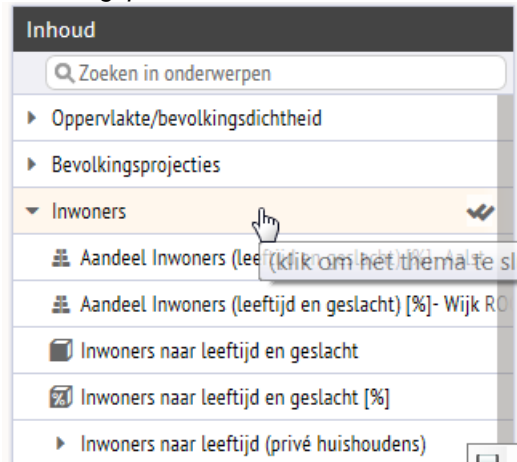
Inhoud

Zoeken in onderwerpen

Oppervlakte/bevolkingsdichtheid

Bevolkingsprojecties

Inwoners

Aandeel Inwoners (lee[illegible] (klik om het thema te sl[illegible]

Aandeel Inwoners (leeftijd en geslacht) [%]- Wijk RO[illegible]

Inwoners naar leeftijd en geslacht

Inwoners naar leeftijd en geslacht [%]

Inwoners naar leeftijd (privé huishoudens)